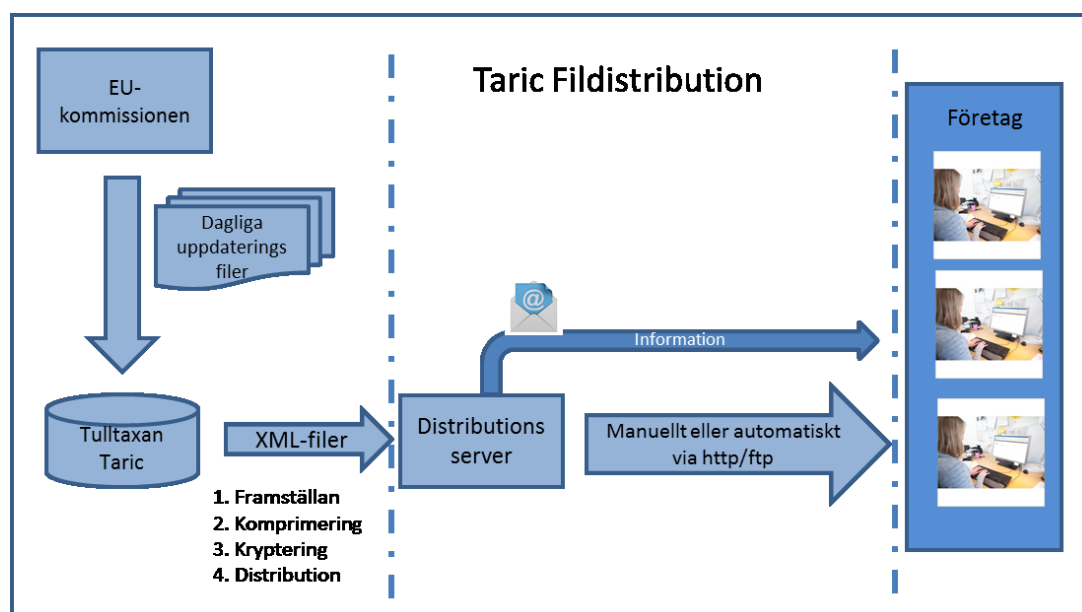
Taric Fildistribution

EU-kommissionen

Dagliga uppdaterings filer

Tulltaxan Taric

XML-filer

1. Framställan
2. Komprimering
3. Kryptering
4. Distribution

Distributions server

@

Information

Manuellt eller automatiskt via http/ftp

Företag